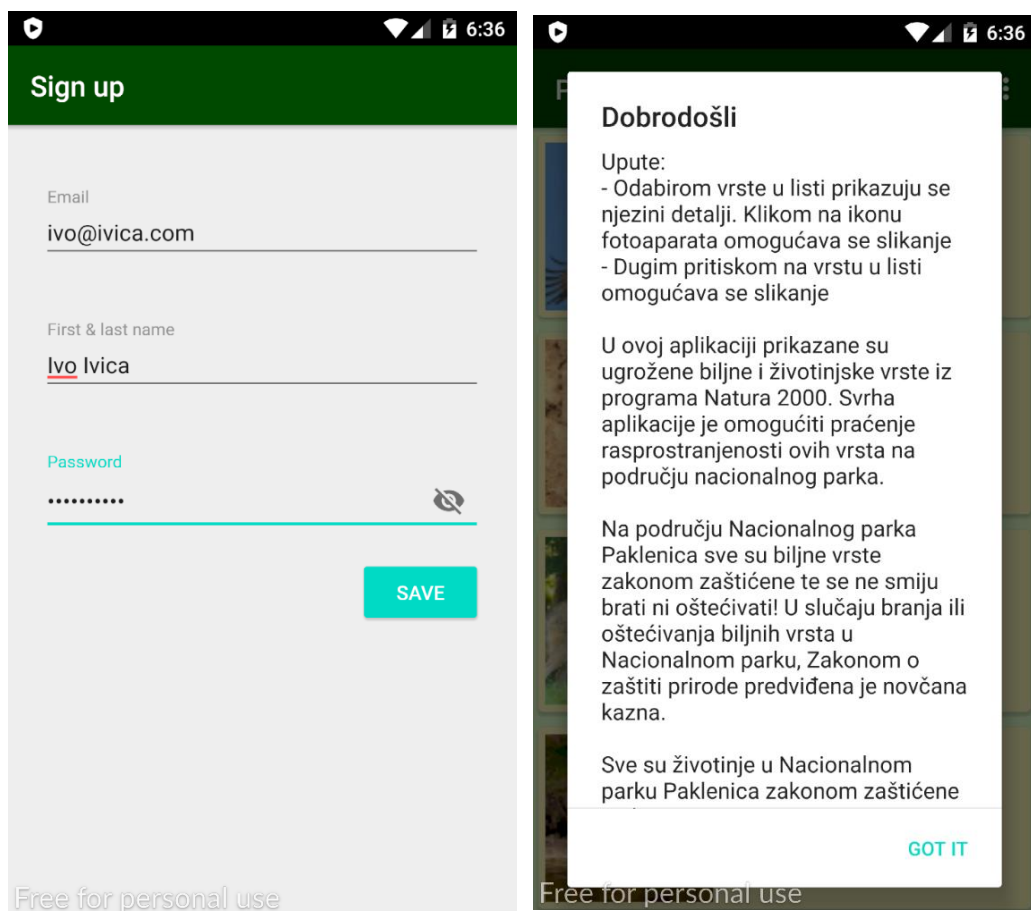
6:36

Sign up

Email
ivo@ivica.com

First & last name
Ivo Ivica

Password
••••••••••

SAVE

Free for personal use

6:36

Dobrodošli

Upute:
- Odabirom vrste u listi prikazuju se njezini detalji. Klikom na ikonu fotoaparata omogućava se slikanje
- Dugim pritiskom na vrstu u listi omogućava se slikanje

U ovoj aplikaciji prikazane su ugrožene biljne i životinjske vrste iz programa Natura 2000. Svrha aplikacije je omogućiti praćenje rasprostranjenosti ovih vrsta na području nacionalnog parka.

Na području Nacionalnog parka Paklenica sve su biljne vrste zakonom zaštićene te se ne smiju brati ni oštećivati! U slučaju branja ili oštećivanja biljnih vrsta u Nacionalnom parku, Zakonom o zaštiti prirode predviđena je novčana kazna.

Sve su životinje u Nacionalnom parku Paklenica zakonom zaštićene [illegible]

GOT IT

Free for personal use